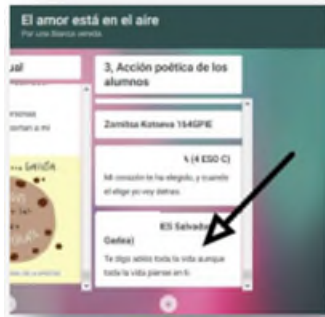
El amor está en el aire

Por Lola Blanco Venela

ual

rsonas
ortan a mi

3, Acción poética de los alumnos

Zornitsa Kotseva 1E4GPIE

¼ (4 ESO C)

Mi corazón te ha elegido, y cuando el elige yo voy detras.

IES Salvador Gadea)

Te digo adiós toda la vida aunque toda la vida piense en ti.